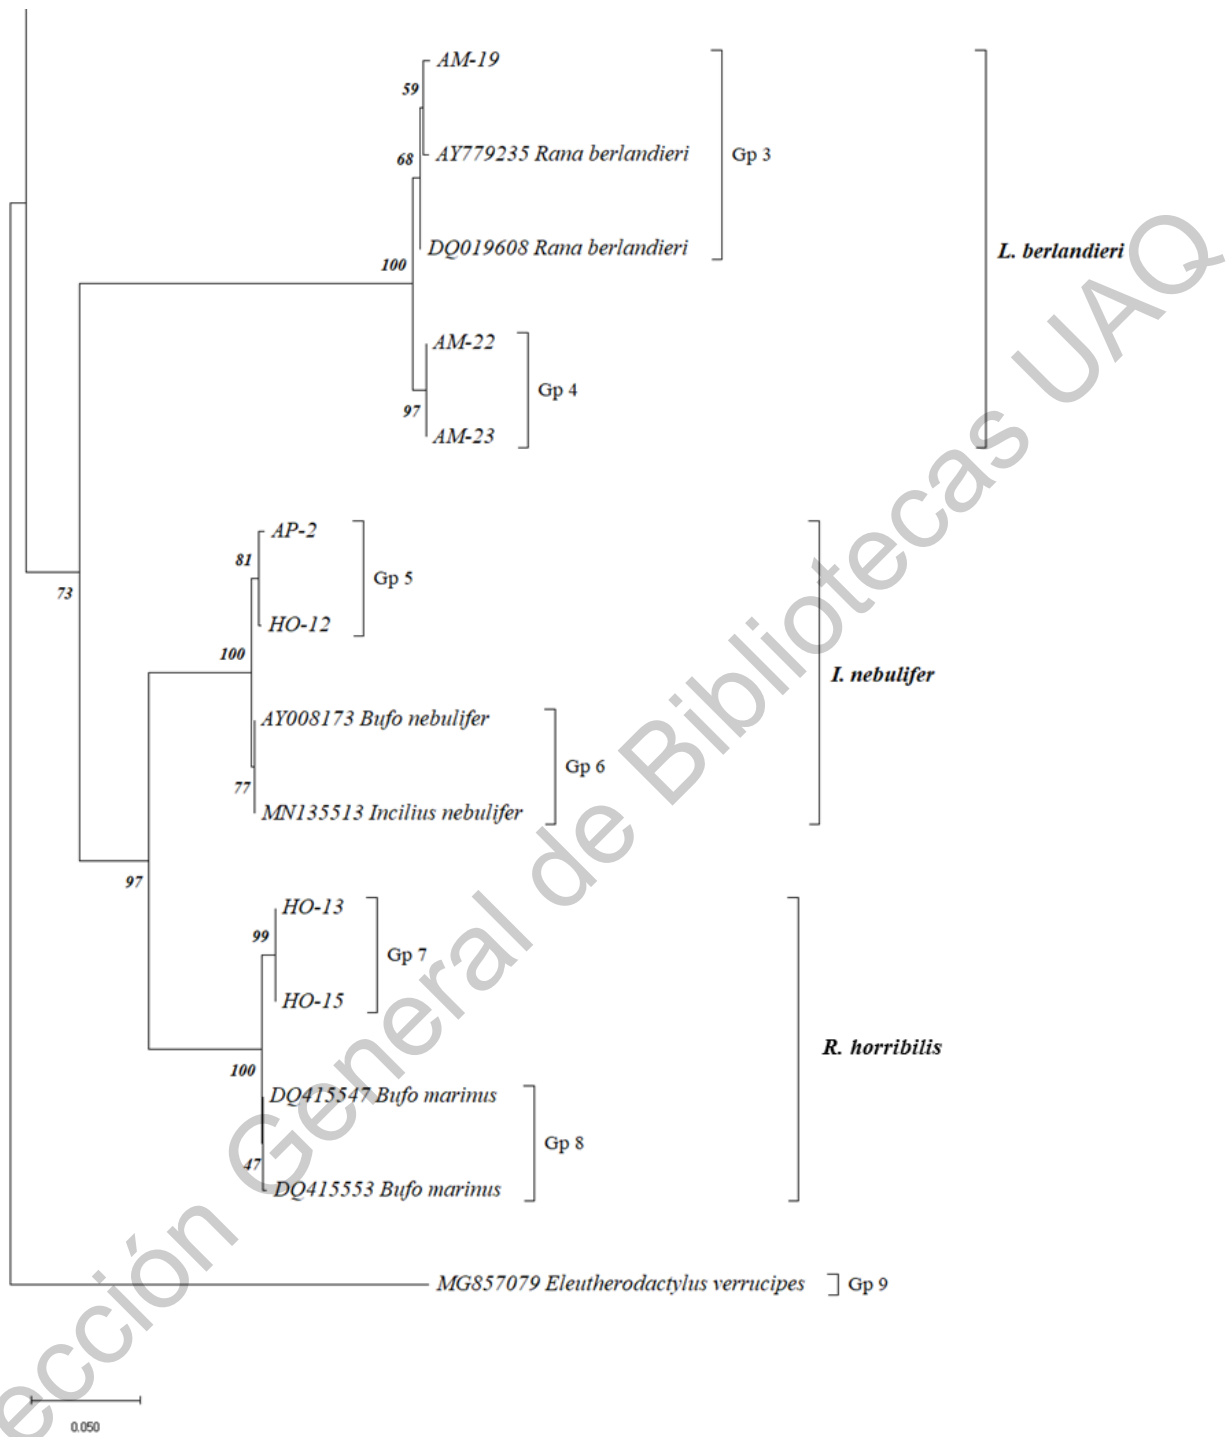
AM-19
59
68
AY779235 Rana berlandieri
Gp 3
DQ019608 Rana berlandieri
L. berlandieri
100
AM-22
Gp 4
97
AM-23

AP-2
81
Gp 5
73
HO-12
100
I. nebulifer
AY008173 Bufo nebulifer
Gp 6
77
MN135513 Incilius nebulifer

97
HO-13
99
Gp 7
HO-15
R. horribilis
100
DQ415547 Bufo marinus
Gp 8
47
DQ415553 Bufo marinus

MG857079 Eleutherodactylus verrucipes
Gp 9

0.050

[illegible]ección General de Bibliotecas UAQ